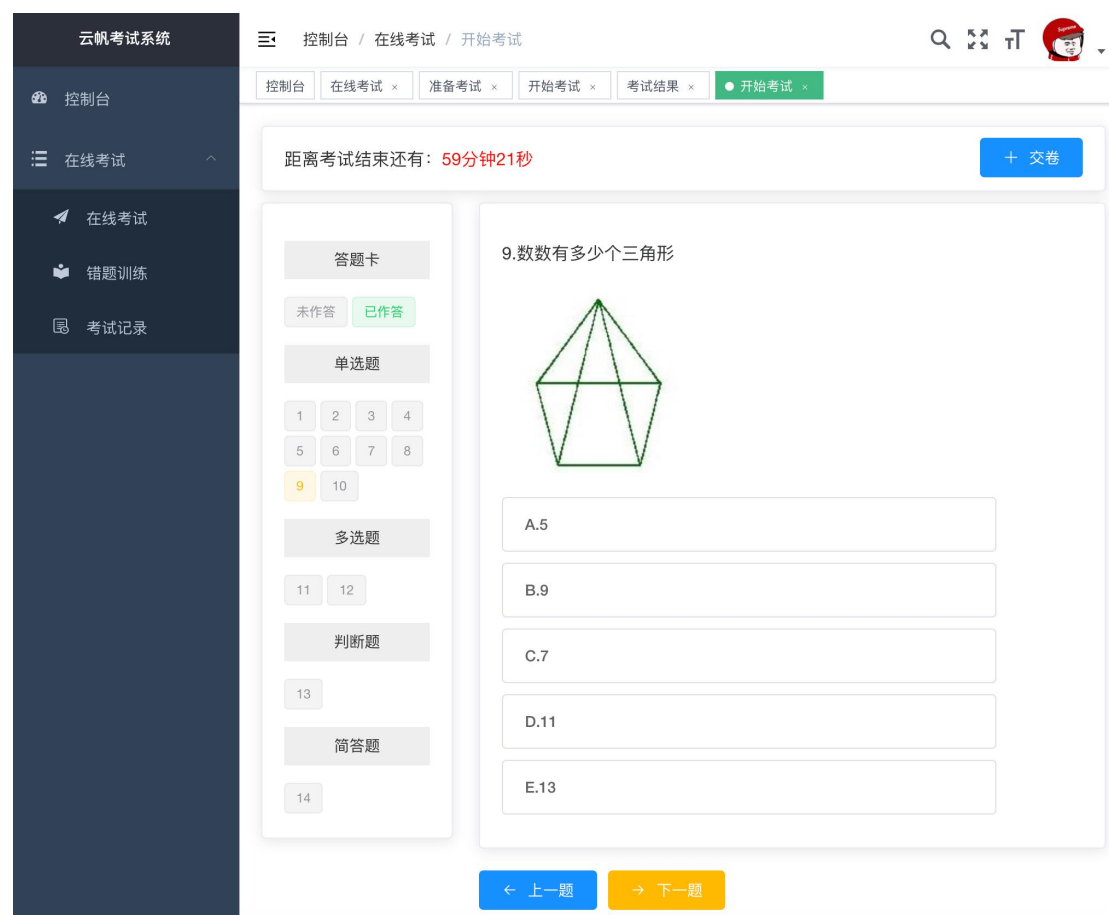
云帆考试系统

控制台

在线考试

在线考试

错题训练

考试记录

控制台 / 在线考试 / 开始考试

控制台 | 在线考试 × | 准备考试 × | 开始考试 × | 考试结果 × | 开始考试 ×

距离考试结束还有：59分钟21秒

+ 交卷

答题卡

未作答 已作答

单选题

1 2 3 4
5 6 7 8
9 10

多选题

11 12

判断题

13

简答题

14

9.数数有多少个三角形

A.5

B.9

C.7

D.11

E.13

← 上一题

→ 下一题